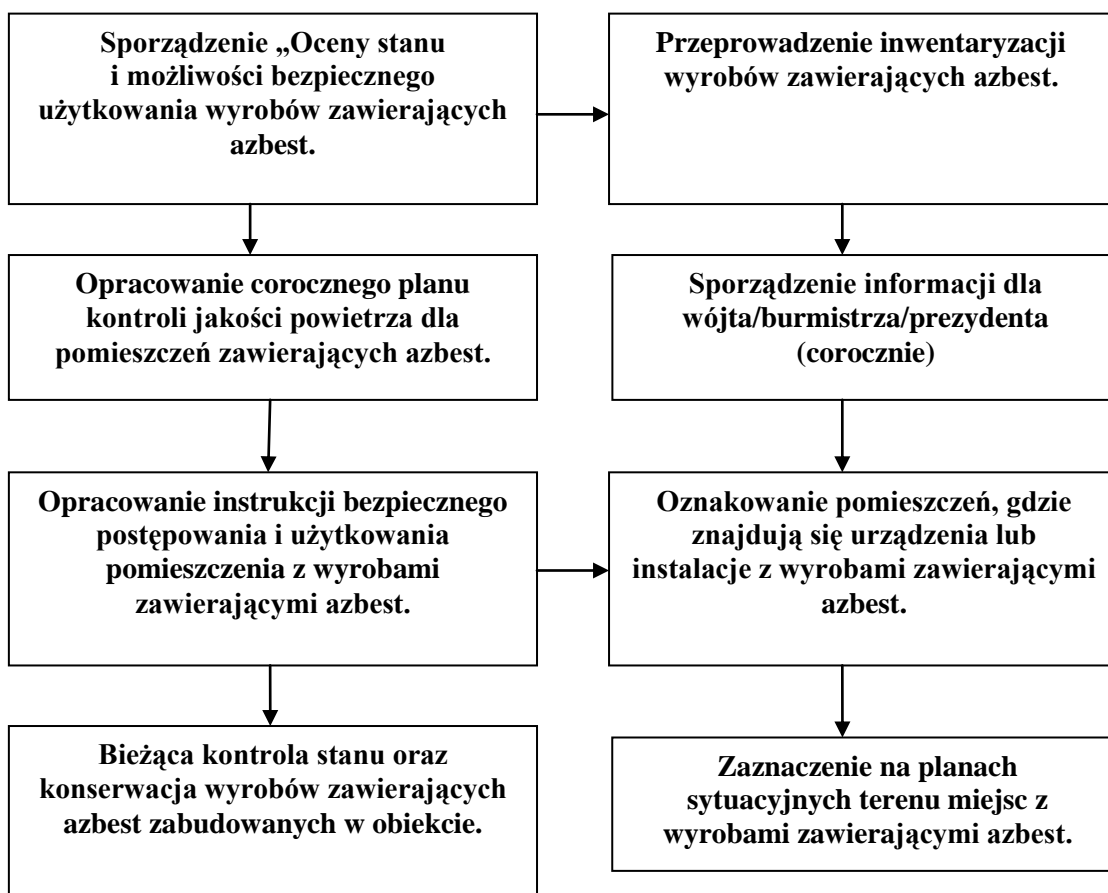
Sporządzenie „Oceny stanu i możliwości bezpiecznego użytkowania wyrobów zawierających azbest.

Przeprowadzenie inwentaryzacji wyrobów zawierających azbest.

Opracowanie corocznego planu kontroli jakości powietrza dla pomieszczeń zawierających azbest.

Sporządzenie informacji dla wójta/burmistrza/prezydenta (corocznie)

Opracowanie instrukcji bezpiecznego postępowania i użytkowania pomieszczenia z wyrobami zawierającymi azbest.

Oznakowanie pomieszczeń, gdzie znajdują się urządzenia lub instalacje z wyrobami zawierającymi azbest.

Bieżąca kontrola stanu oraz konserwacja wyrobów zawierających azbest zabudowanych w obiekcie.

Zaznaczenie na planach sytuacyjnych terenu miejsc z wyrobami zawierającymi azbest.